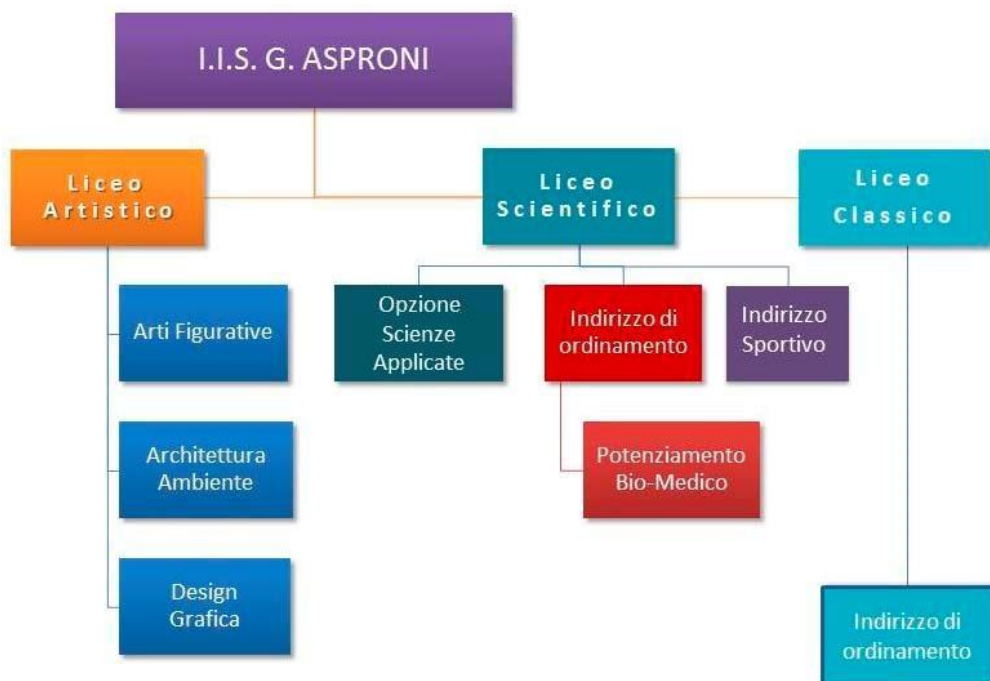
I.I.S. G. ASPRONI

Liceo Artistico

Liceo Scientifico

Liceo Classico

Arti Figurative

Architettura Ambiente

Design Grafica

Opzione Scienze Applicate

Indirizzo di ordinamento

Indirizzo Sportivo

Potenziamento Bio-Medico

Indirizzo di ordinamento